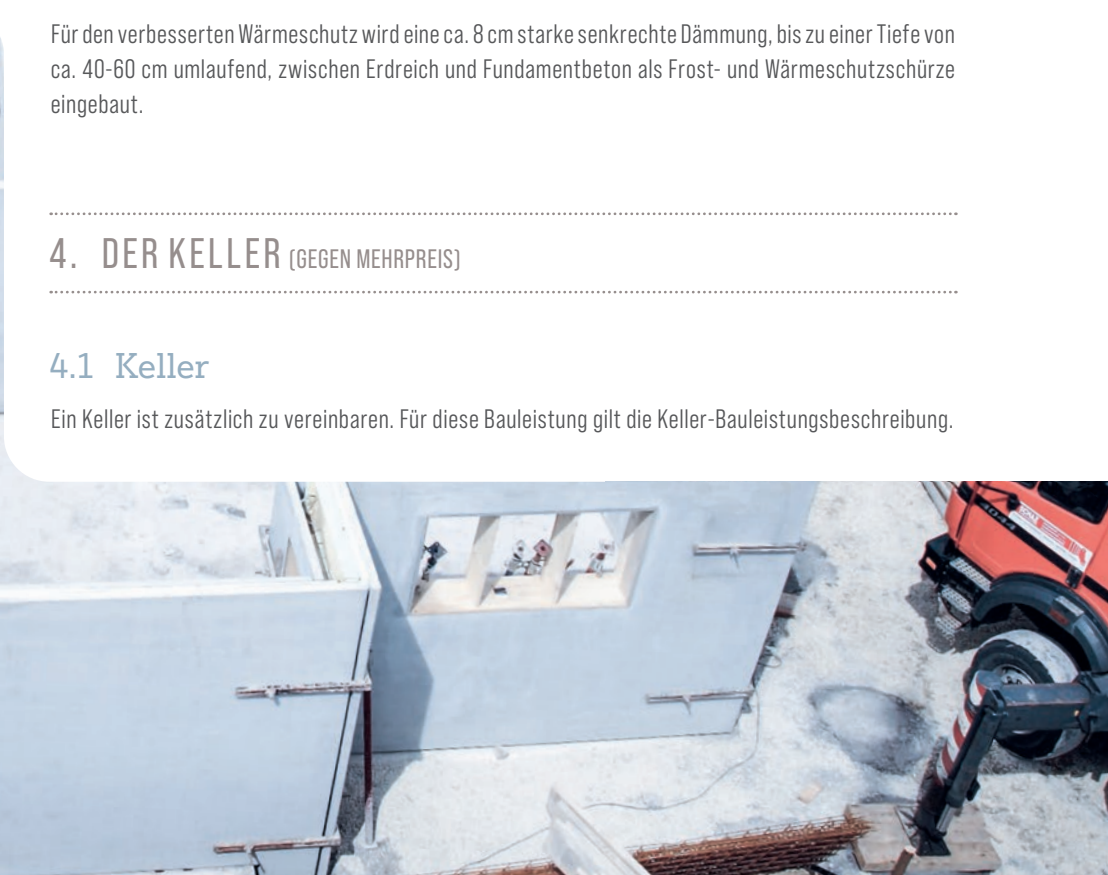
Für den verbesserten Wärmeschutz wird eine ca. 8 cm starke senkrechte Dämmung, bis zu einer Tiefe von ca. 40-60 cm umlaufend, zwischen Erdreich und Fundamentbeton als Frost- und Wärmeschutzschürze eingebaut.

4. DER KELLER (GEGEN MEHRPREIS)

4.1 Keller

Ein Keller ist zusätzlich zu vereinbaren. Für diese Bauleistung gilt die Keller-Bauleistungsbeschreibung.